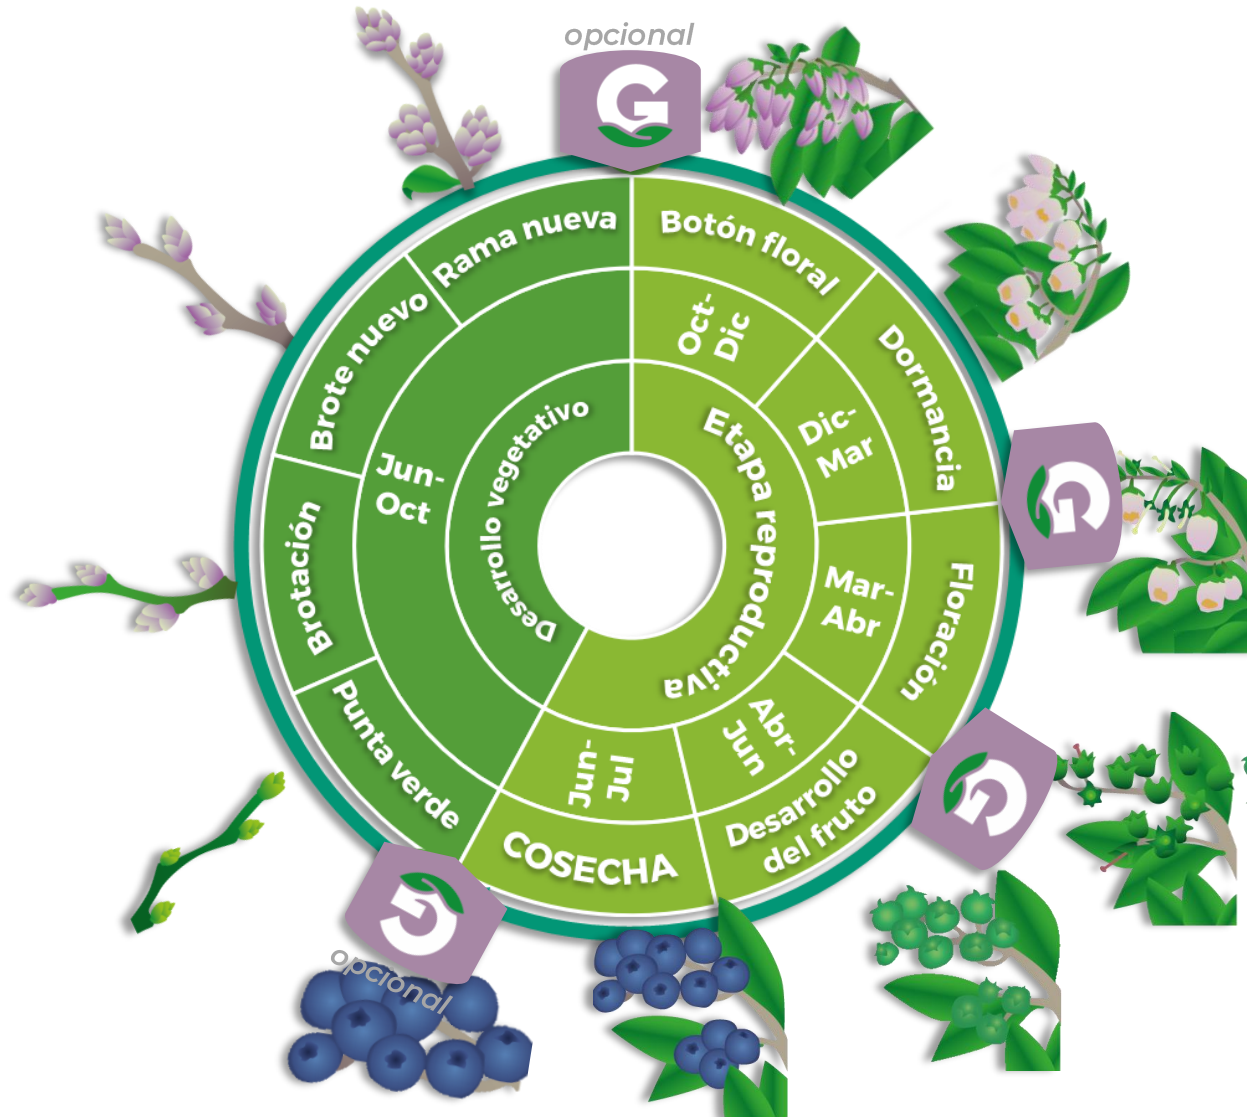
opcional

Rama nueva
Botón floral
Dormancia
Floración
Desarrollo del fruto
COSECHA
Punta verde
Brotación
Brote nuevo

Oct-Dic
Dic-Mar
Mar-Abr
Abr-Jun
Jun-Jul
Jun-Oct

Desarrollo vegetativo
Etapa reproductiva

opcional